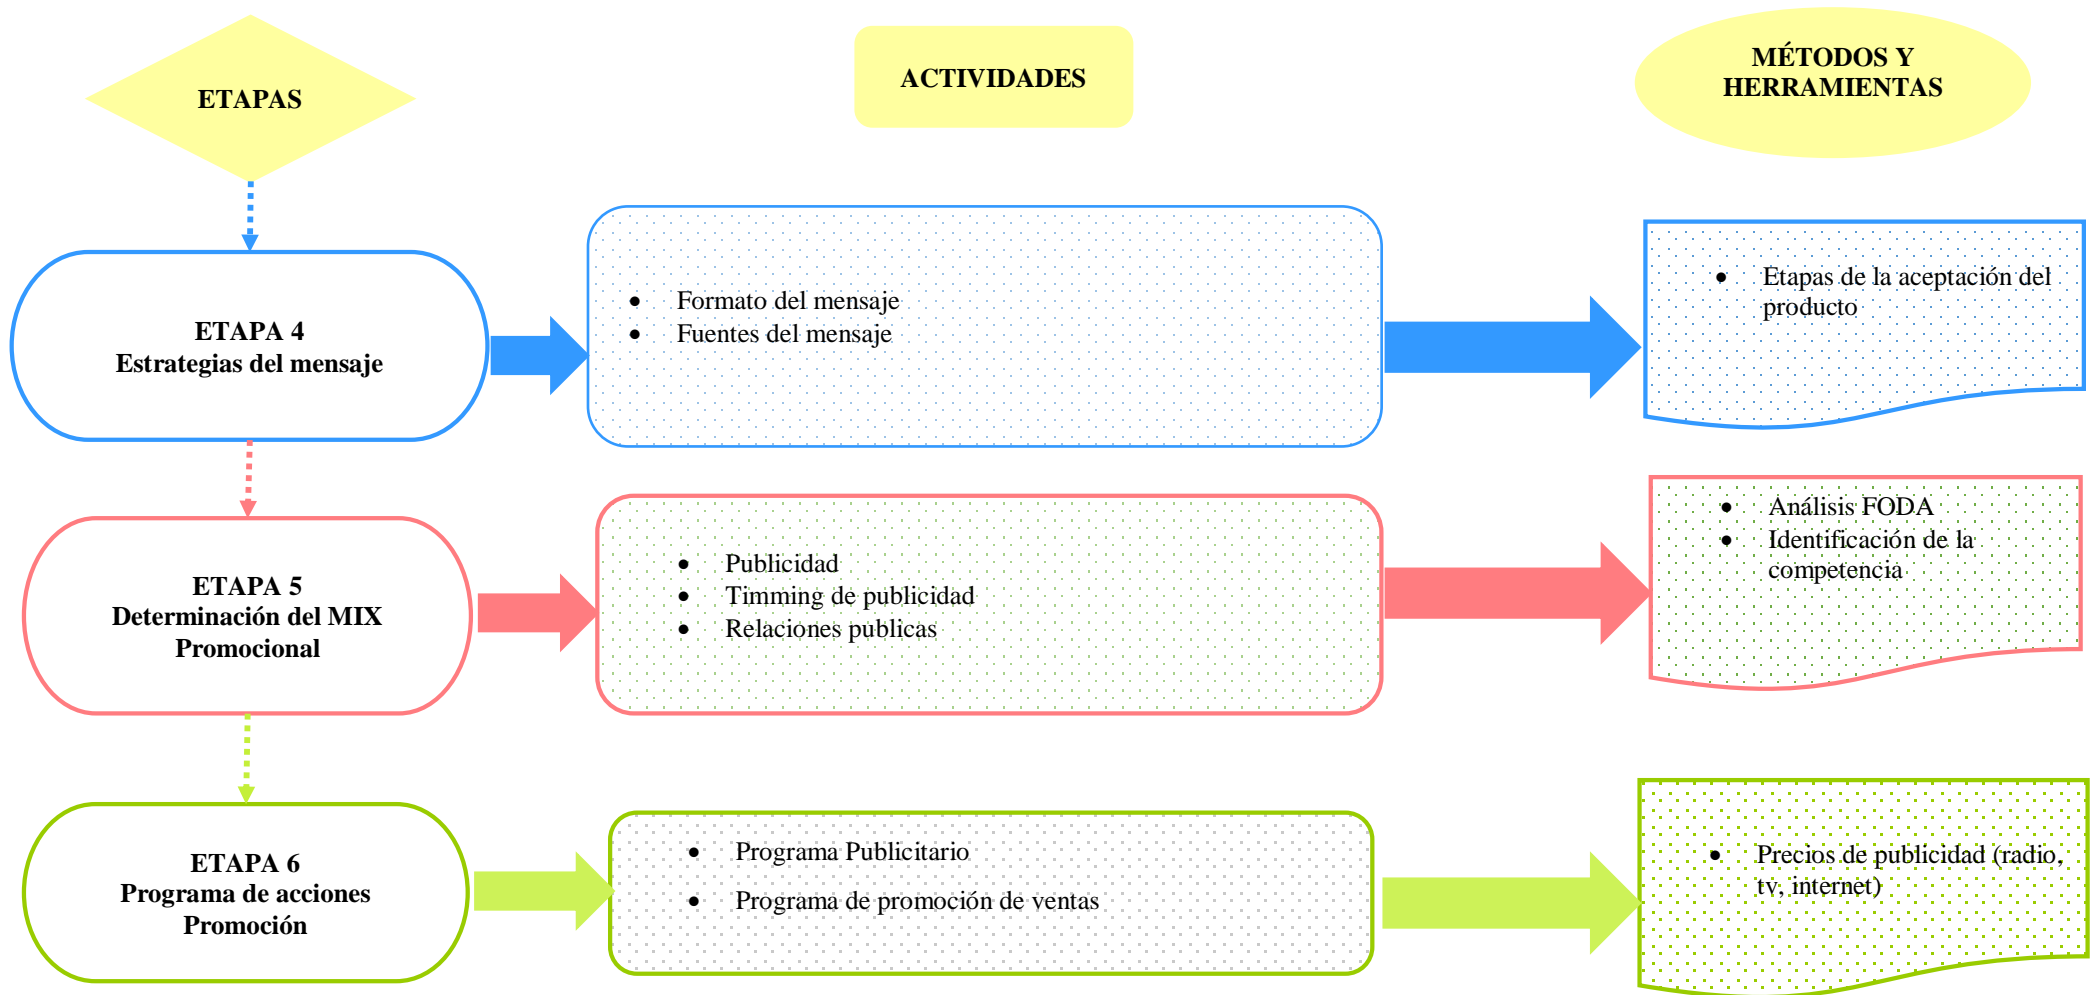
ETAPAS

ACTIVIDADES

MÉTODOS Y HERRAMIENTAS

ETAPA 4
Estrategias del mensaje

- Formato del mensaje
- Fuentes del mensaje

- Etapas de la aceptación del producto

ETAPA 5
Determinación del MIX Promocional

- Publicidad
- Timming de publicidad
- Relaciones publicas

- Análisis FODA
- Identificación de la competencia

ETAPA 6
Programa de acciones Promoción

- Programa Publicitario
- Programa de promoción de ventas

- Precios de publicidad (radio, tv, internet)